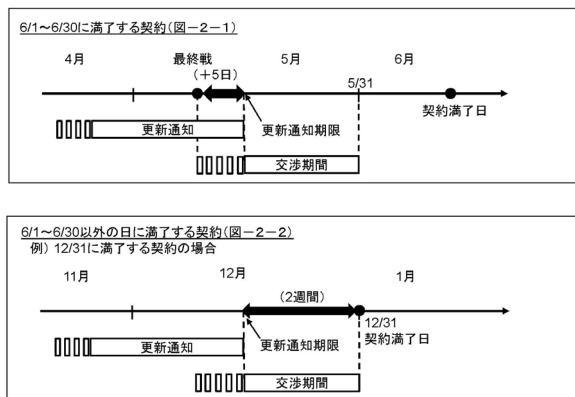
6/1～6/30に満了する契約（図－２－１）

4月

最終戦
（＋5日）

5月

6月

5/31

契約満了日

更新通知

更新通知期限

交渉期間

6/1～6/30以外の日に満了する契約（図－２－２）
例）12/31に満了する契約の場合

11月

12月

1月

（2週間）

12/31
契約満了日

更新通知

更新通知期限

交渉期間